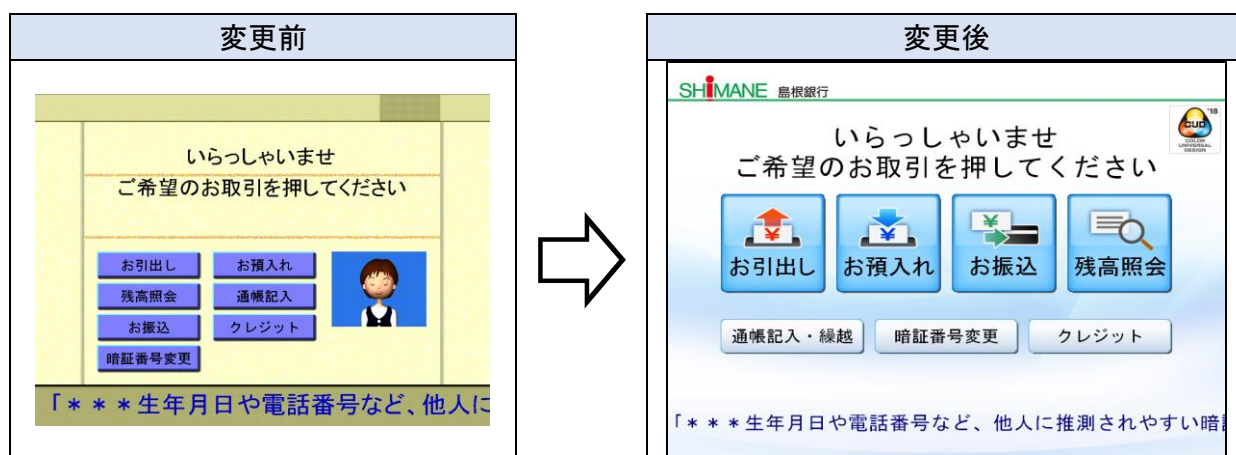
| 変更前 | 変更後 |
|---|---|
| いらっしゃいませ<br>ご希望のお取引を押してください<br>お引出し　お預入れ<br>残高照会　通帳記入<br>お振込　クレジット<br>暗証番号変更<br>「＊＊＊生年月日や電話番号など、他人に | SHIMANE 島根銀行<br>'18 CUD COLOR UNIVERSAL DESIGN<br>いらっしゃいませ<br>ご希望のお取引を押してください<br>お引出し　お預入れ　お振込　残高照会<br>通帳記入・繰越　暗証番号変更　クレジット<br>「＊＊＊生年月日や電話番号など、他人に推測されやすい暗 |